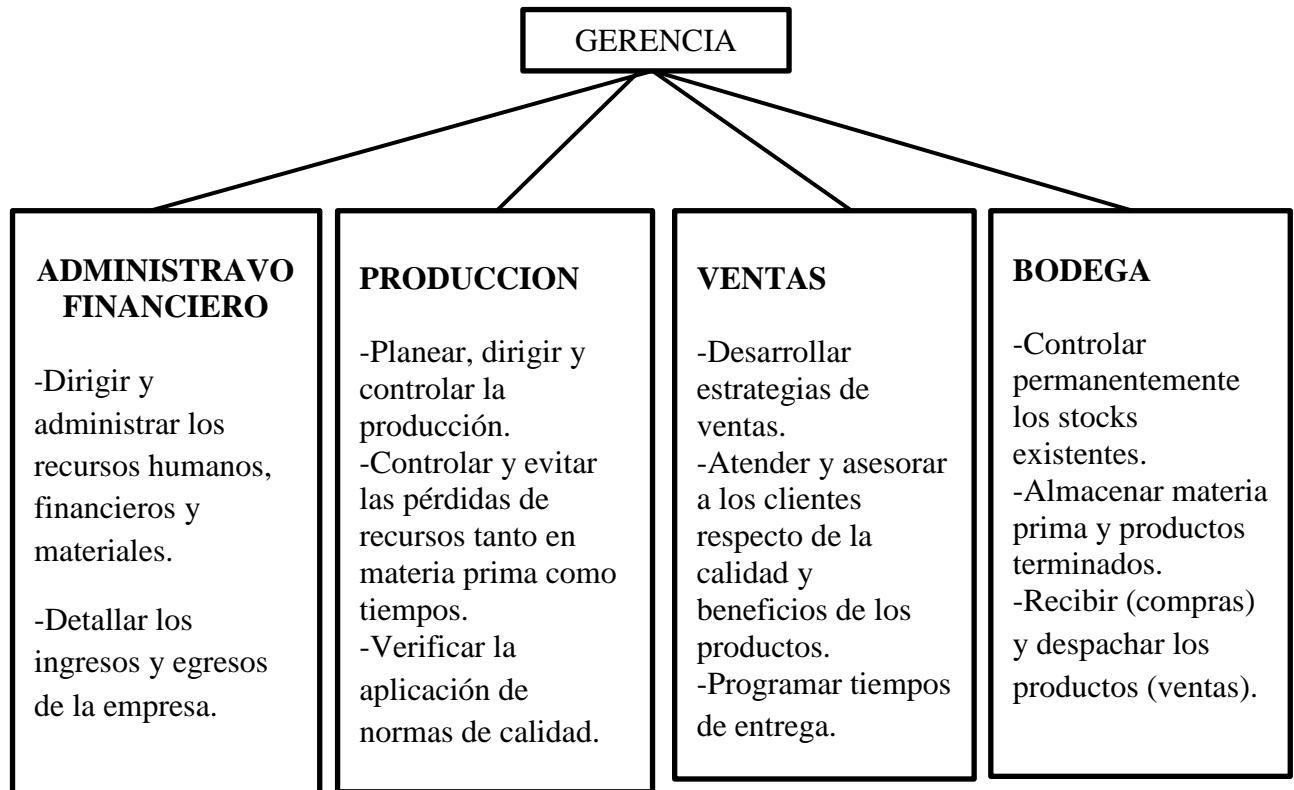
GERENCIA

ADMINISTRAVO FINANCIERO

-Dirigir y administrar los recursos humanos, financieros y materiales.

-Detallar los ingresos y egresos de la empresa.

PRODUCCION

-Planear, dirigir y controlar la producción.
-Controlar y evitar las pérdidas de recursos tanto en materia prima como tiempos.
-Verificar la aplicación de normas de calidad.

VENTAS

-Desarrollar estrategias de ventas.
-Atender y asesorar a los clientes respecto de la calidad y beneficios de los productos.
-Programar tiempos de entrega.

BODEGA

-Controlar permanentemente los stocks existentes.
-Almacenar materia prima y productos terminados.
-Recibir (compras) y despachar los productos (ventas).